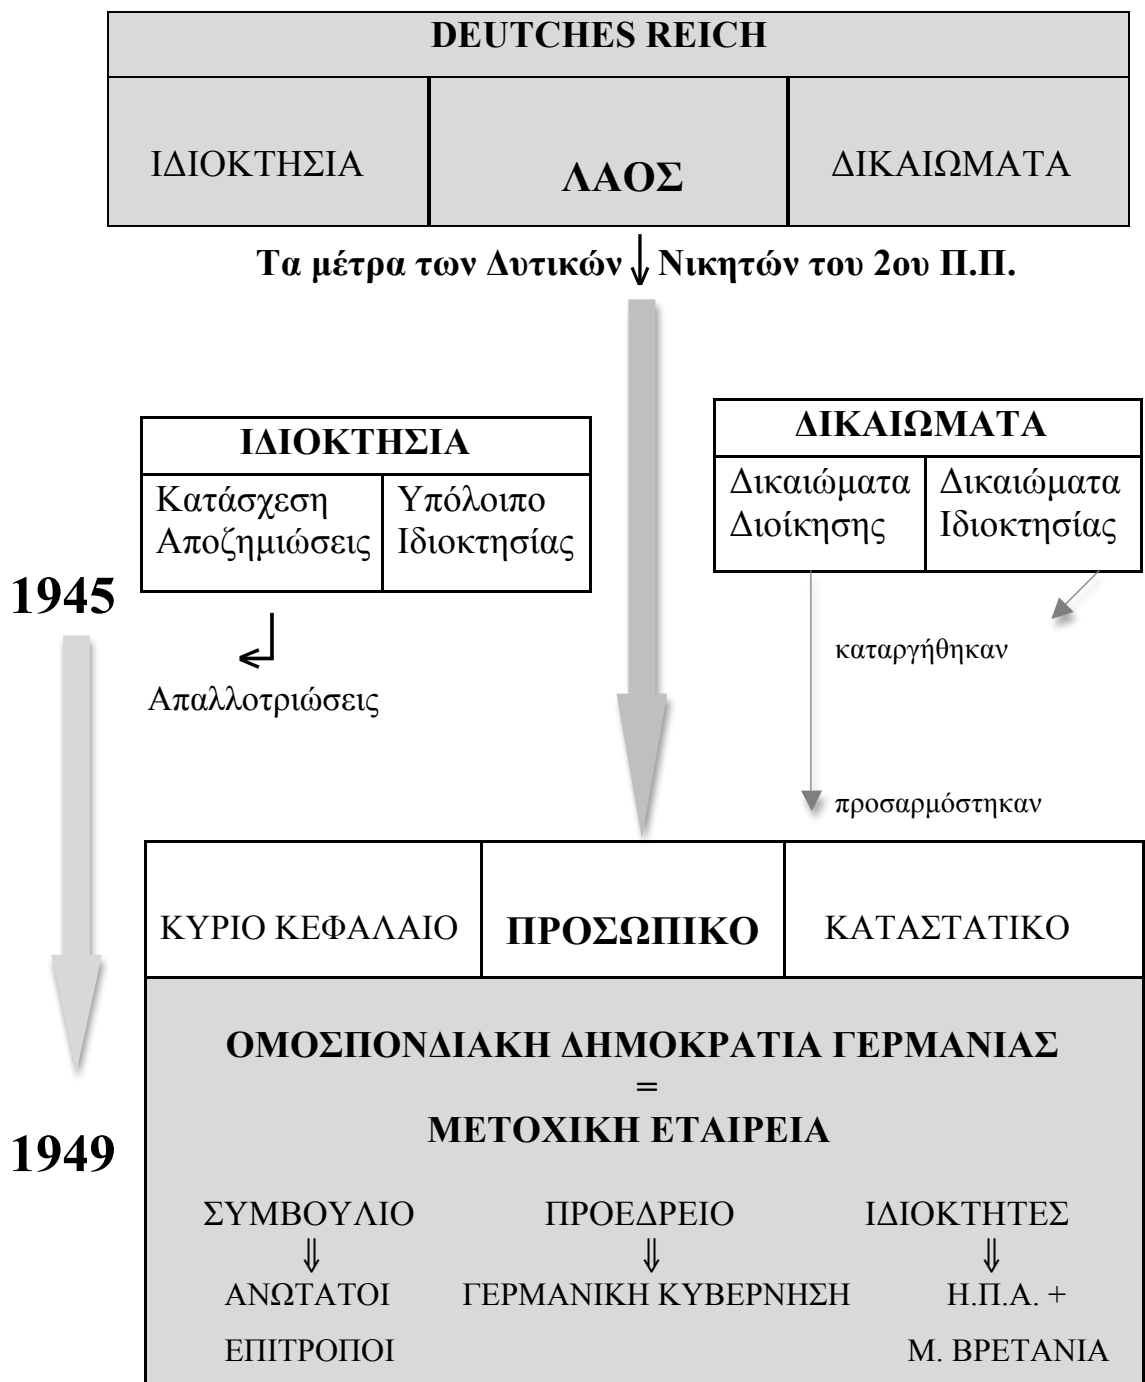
DEUTCHES REICH

| ΙΔΙΟΚΤΗΣΙΑ | ΛΑΟΣ | ΔΙΚΑΙΩΜΑΤΑ |
|---|---|---|

Τα μέτρα των Δυτικών Νικητών του 2ου Π.Π.

| ΙΔΙΟΚΤΗΣΙΑ | |
|---|---|
| Κατάσχεση Αποζημιώσεις | Υπόλοιπο Ιδιοκτησίας |

| ΔΙΚΑΙΩΜΑΤΑ | |
|---|---|
| Δικαιώματα Διοίκησης | Δικαιώματα Ιδιοκτησίας |

1945

Απαλλοτριώσεις

καταργήθηκαν

προσαρμόστηκαν

| ΚΥΡΙΟ ΚΕΦΑΛΑΙΟ | ΠΡΟΣΩΠΙΚΟ | ΚΑΤΑΣΤΑΤΙΚΟ |
|---|---|---|

1949

ΟΜΟΣΠΟΝΔΙΑΚΗ ΔΗΜΟΚΡΑΤΙΑ ΓΕΡΜΑΝΙΑΣ
=
ΜΕΤΟΧΙΚΗ ΕΤΑΙΡΕΙΑ

ΣΥΜΒΟΥΛΙΟ ⇓ ΑΝΩΤΑΤΟΙ ΕΠΙΤΡΟΠΟΙ

ΠΡΟΕΔΡΕΙΟ ⇓ ΓΕΡΜΑΝΙΚΗ ΚΥΒΕΡΝΗΣΗ

ΙΔΙΟΚΤΗΤΕΣ ⇓ Η.Π.Α. + Μ. ΒΡΕΤΑΝΙΑ